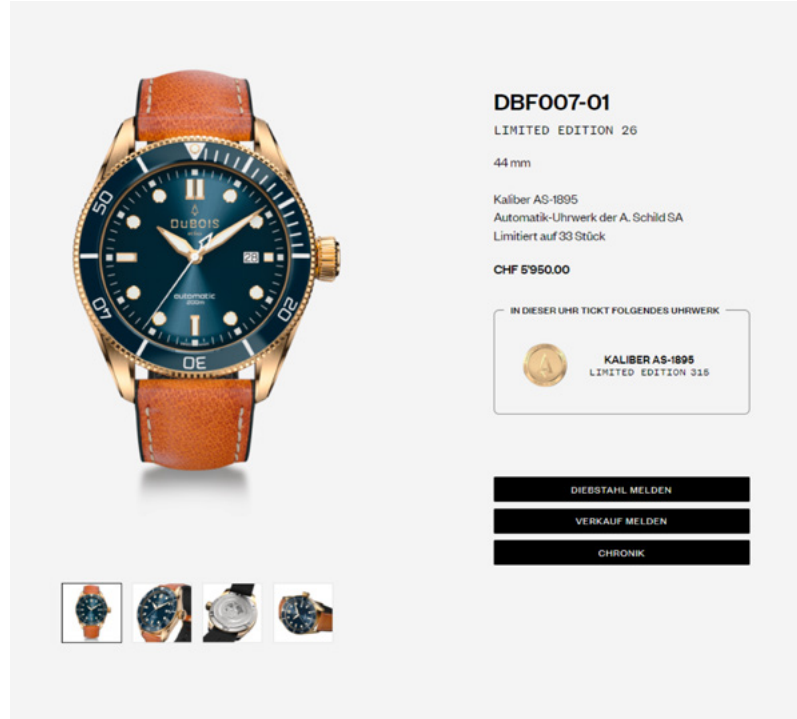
50
40
30
20
DuBOIS
28
automatic
200m

DBF007-01
LIMITED EDITION 26

44 mm

Kaliber AS-1895
Automatik-Uhrwerk der A. Schild SA
Limitiert auf 33 Stück

CHF 5'950.00

IN DIESER UHR TICKT FOLGENDES UHRWERK

KALIBER AS-1895
LIMITED EDITION 315

DIEBSTAHL MELDEN

VERKAUF MELDEN

CHRONIK